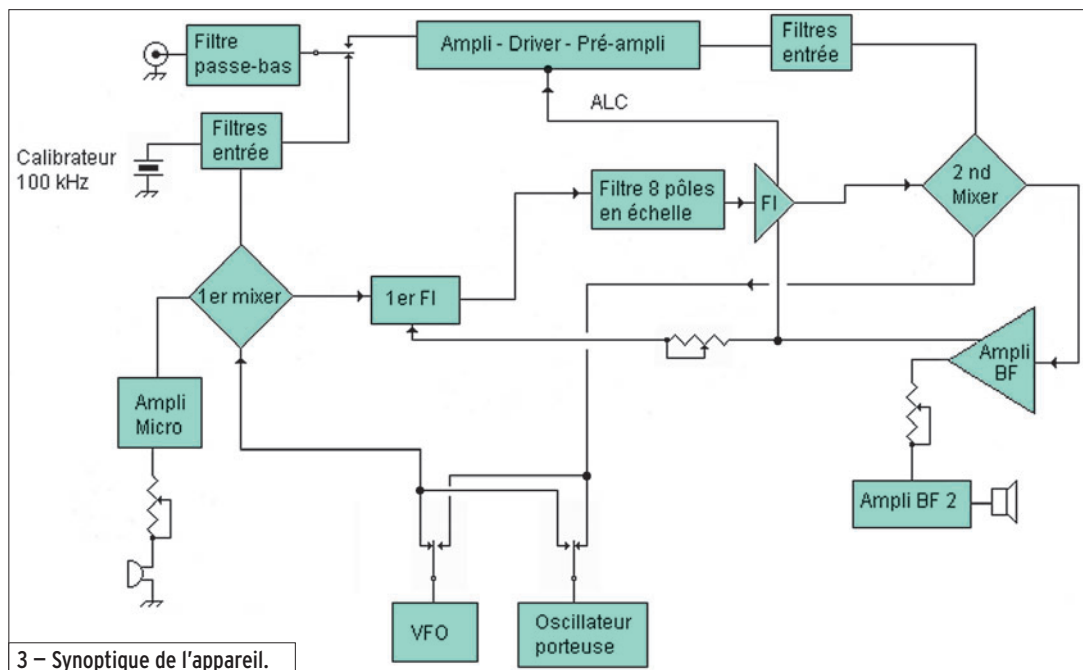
Filtre passe-bas

Ampli - Driver - Pré-ampli

Filtres entrée

ALC

Calibrateur 100 kHz

Filtres entrée

Filtre 8 pôles en échelle

FI

2 nd Mixer

1er mixer

1er FI

Ampli BF

Ampli Micro

Ampli BF 2

VFO

Oscillateur porteuse

3 — Synoptique de l'appareil.